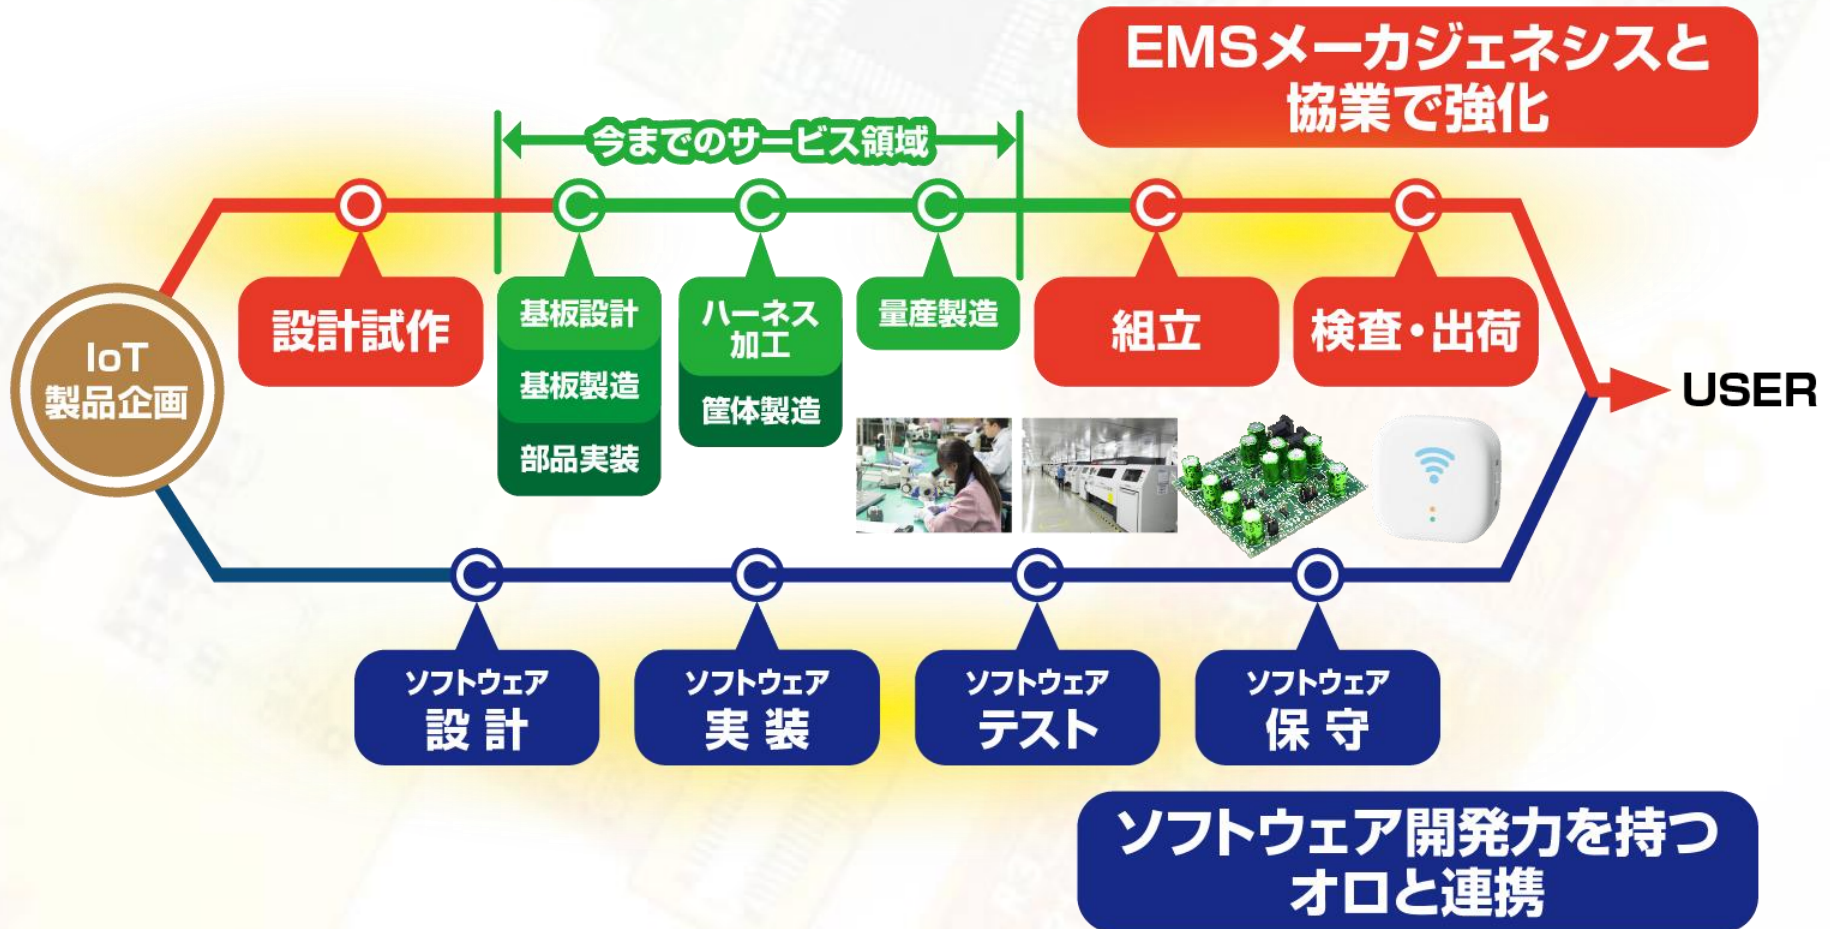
EMSメーカジェネシスと協業で強化

今までのサービス領域

IoT
製品企画

設計試作

基板設計

基板製造

部品実装

ハーネス加工

筐体製造

量産製造

組立

検査・出荷

USER

ソフトウェア
設 計

ソフトウェア
実 装

ソフトウェア
テスト

ソフトウェア
保 守

ソフトウェア開発力を持つオロと連携